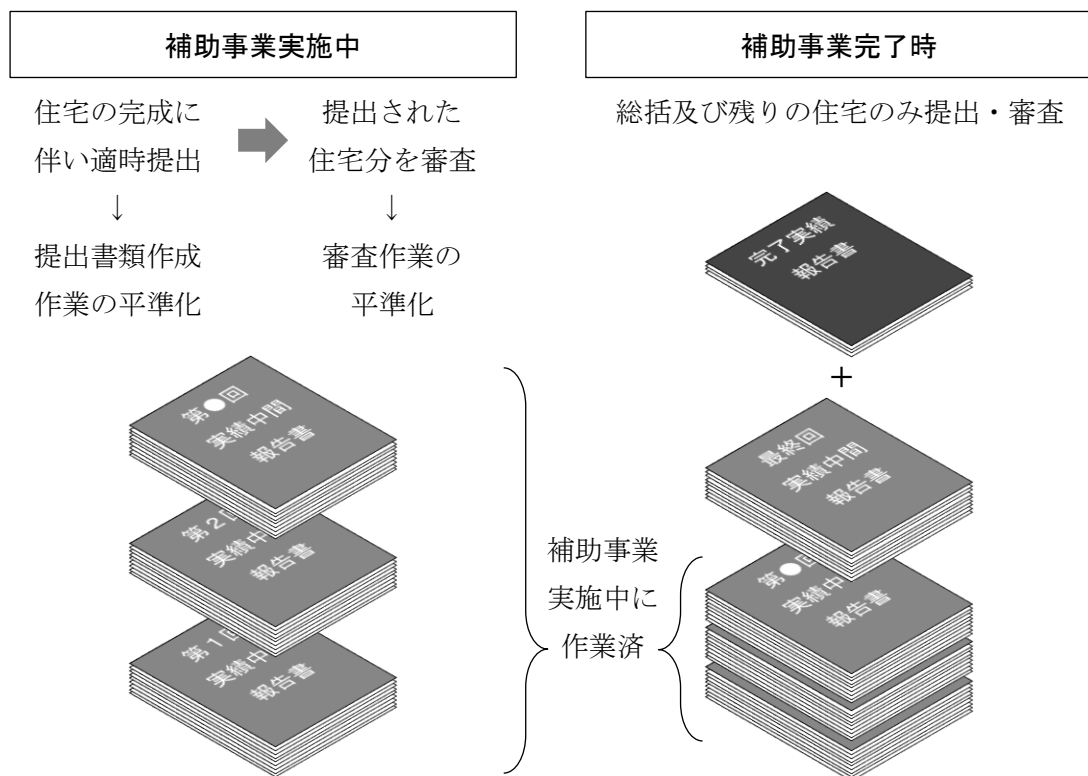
補助事業実施中

住宅の完成に伴い適時提出
↓
提出書類作成作業の平準化

提出された住宅分を審査
↓
審査作業の平準化

第●回
実績中間
報告書

第２回
実績中
報告書

第１回
実績中
報告書

補助事業完了時

総括及び残りの住宅のみ提出・審査

完了実績
報告書

＋

最終回
実績中間
報告書

第●回
実績中
報告書

補助事業
実施中に
作業済